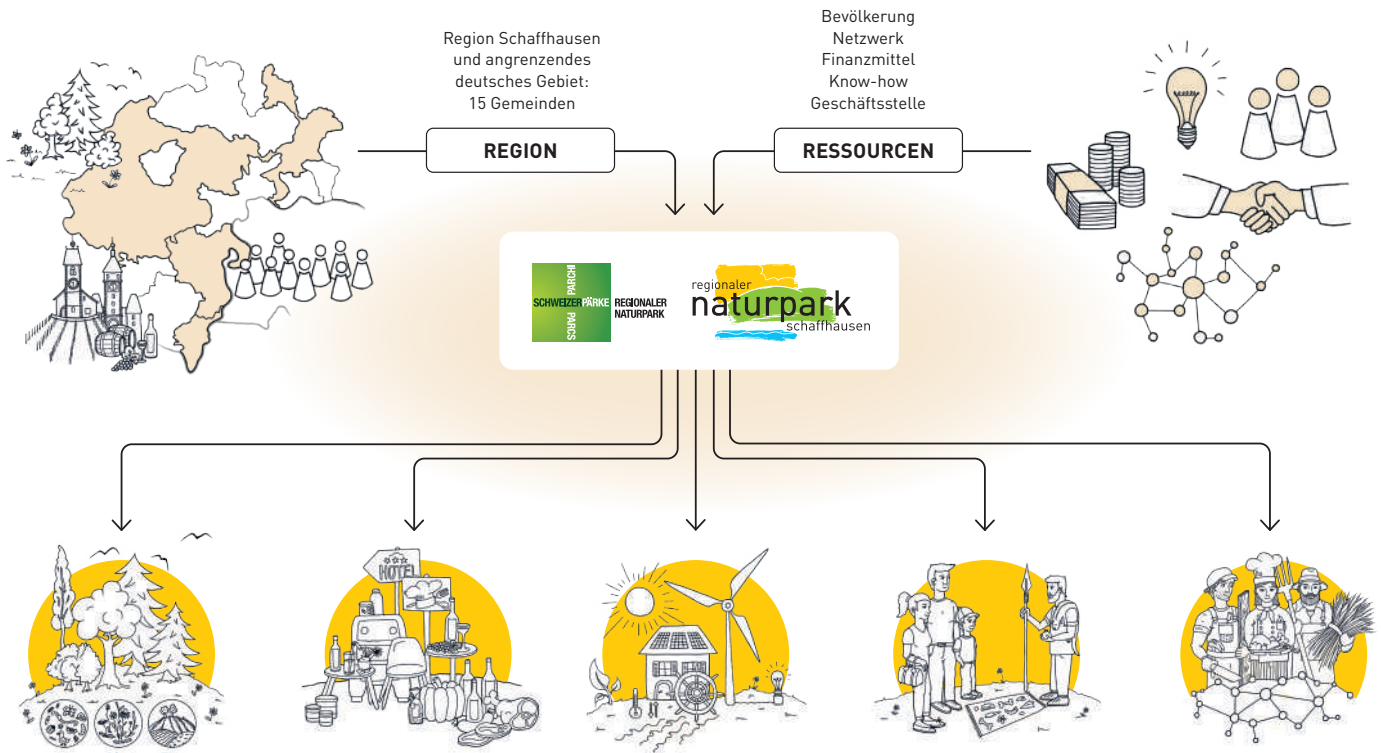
Region Schaffhausen und angrenzendes deutsches Gebiet: 15 Gemeinden

REGION

Bevölkerung
Netzwerk
Finanzmittel
Know-how
Geschäftsstelle

RESSOURCEN

SCHWEIZER PÄRKE PARCHI PARCS REGIONALER NATURPARK

regionaler naturpark schaffhausen

HOTEL